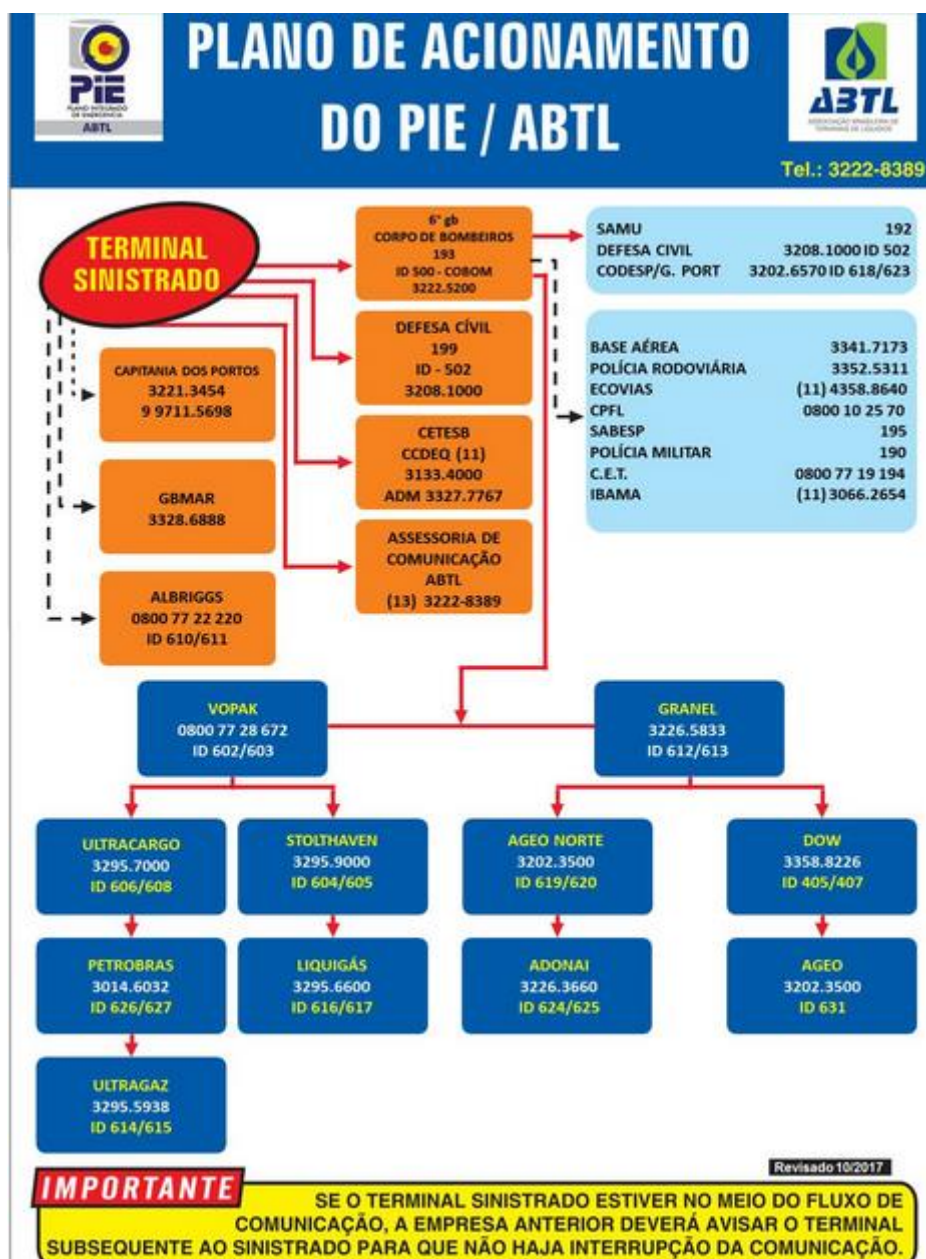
PIE
PLANO INTEGRADO DE EMERGÊNCIA
ABTL

PLANO DE ACIONAMENTO DO PIE / ABTL

ABTL
ASSOCIAÇÃO BRASILEIRA DE TERMINAIS DE LÍQUIDOS

Tel.: 3222-8389

TERMINAL SINISTRADO

6° gb
CORPO DE BOMBEIROS
193
ID 500 - COBOM
3222.5200

| SAMU | 192 |
|---|---|
| DEFESA CIVIL | 3208.1000 ID 502 |
| CODESP/G. PORT | 3202.6570 ID 618/623 |

DEFESA CÍVIL
199
ID - 502
3208.1000

| BASE AÉREA | 3341.7173 |
|---|---|
| POLÍCIA RODOVIÁRIA | 3352.5311 |
| ECOVIAS | (11) 4358.8640 |
| CPFL | 0800 10 25 70 |
| SABESP | 195 |
| POLÍCIA MILITAR | 190 |
| C.E.T. | 0800 77 19 194 |
| IBAMA | (11) 3066.2654 |

CAPITANIA DOS PORTOS
3221.3454
9 9711.5698

CETESB
CCDEQ (11)
3133.4000
ADM 3327.7767

GBMAR
3328.6888

ASSESSORIA DE COMUNICAÇÃO ABTL
(13) 3222-8389

ALBRIGGS
0800 77 22 220
ID 610/611

VOPAK
0800 77 28 672
ID 602/603

GRANEL
3226.5833
ID 612/613

ULTRACARGO
3295.7000
ID 606/608

STOLTHAVEN
3295.9000
ID 604/605

AGEO NORTE
3202.3500
ID 619/620

DOW
3358.8226
ID 405/407

PETROBRAS
3014.6032
ID 626/627

LIQUIGÁS
3295.6600
ID 616/617

ADONAI
3226.3660
ID 624/625

AGEO
3202.3500
ID 631

ULTRAGAZ
3295.5938
ID 614/615

Revisado 10/2017

IMPORTANTE

SE O TERMINAL SINISTRADO ESTIVER NO MEIO DO FLUXO DE COMUNICAÇÃO, A EMPRESA ANTERIOR DEVERÁ AVISAR O TERMINAL SUBSEQUENTE AO SINISTRADO PARA QUE NÃO HAJA INTERRUPÇÃO DA COMUNICAÇÃO.